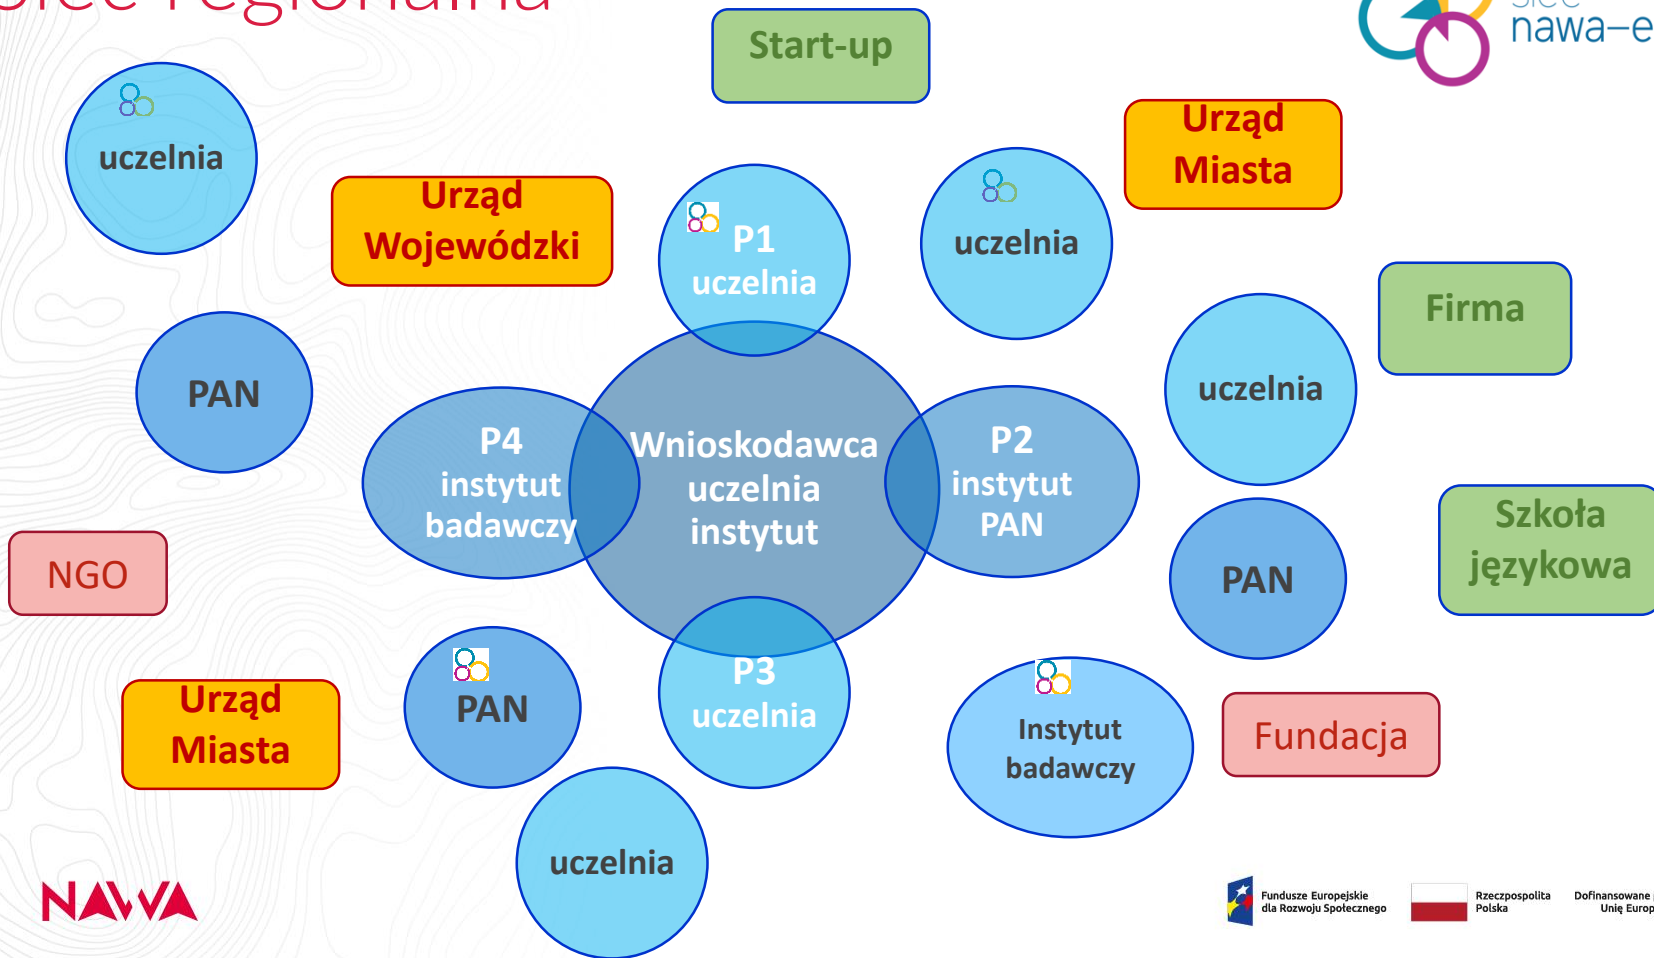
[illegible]

Start-up

nawa–e

uczelnia

Urząd Wojewódzki

P1 uczelnia

uczelnia

Urząd Miasta

Firma

uczelnia

PAN

P4 instytut badawczy

Wnioskodawca uczelnia instytut

P2 instytut PAN

Szkoła językowa

PAN

NGO

Urząd Miasta

PAN

P3 uczelnia

Instytut badawczy

Fundacja

uczelnia

NAWA

Fundusze Europejskie dla Rozwoju Społecznego

Rzeczpospolita Polska

Dofinansowane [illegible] Unię Europ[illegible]